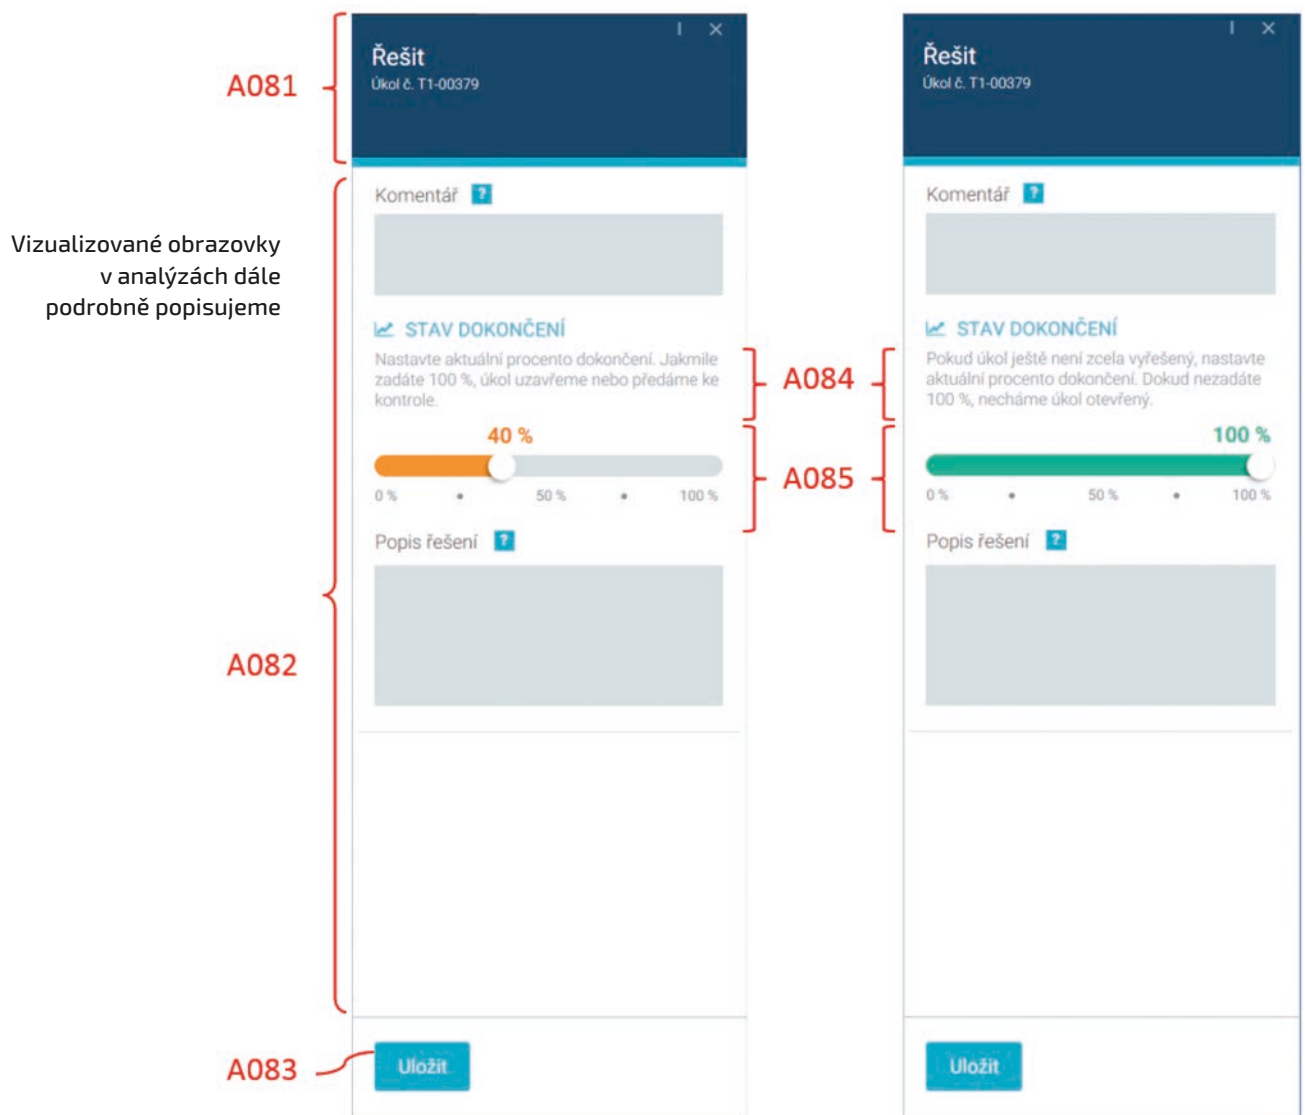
A081

Vizualizované obrazovky v analýzách dále podrobně popisujeme

A082

A083

Řešit
Úkol č. T1-00379

Komentář ?

STAV DOKONČENÍ
Nastavte aktuální procento dokončení. Jakmile zadáte 100 %, úkol uzavřeme nebo předáme ke kontrole.

40 %
0 % 50 % 100 %

Popis řešení ?

Uložit

A084

A085

Řešit
Úkol č. T1-00379

Komentář ?

STAV DOKONČENÍ
Pokud úkol ještě není zcela vyřešený, nastavte aktuální procento dokončení. Dokud nezadáte 100 %, necháme úkol otevřený.

100 %
0 % 50 % 100 %

Popis řešení ?

Uložit